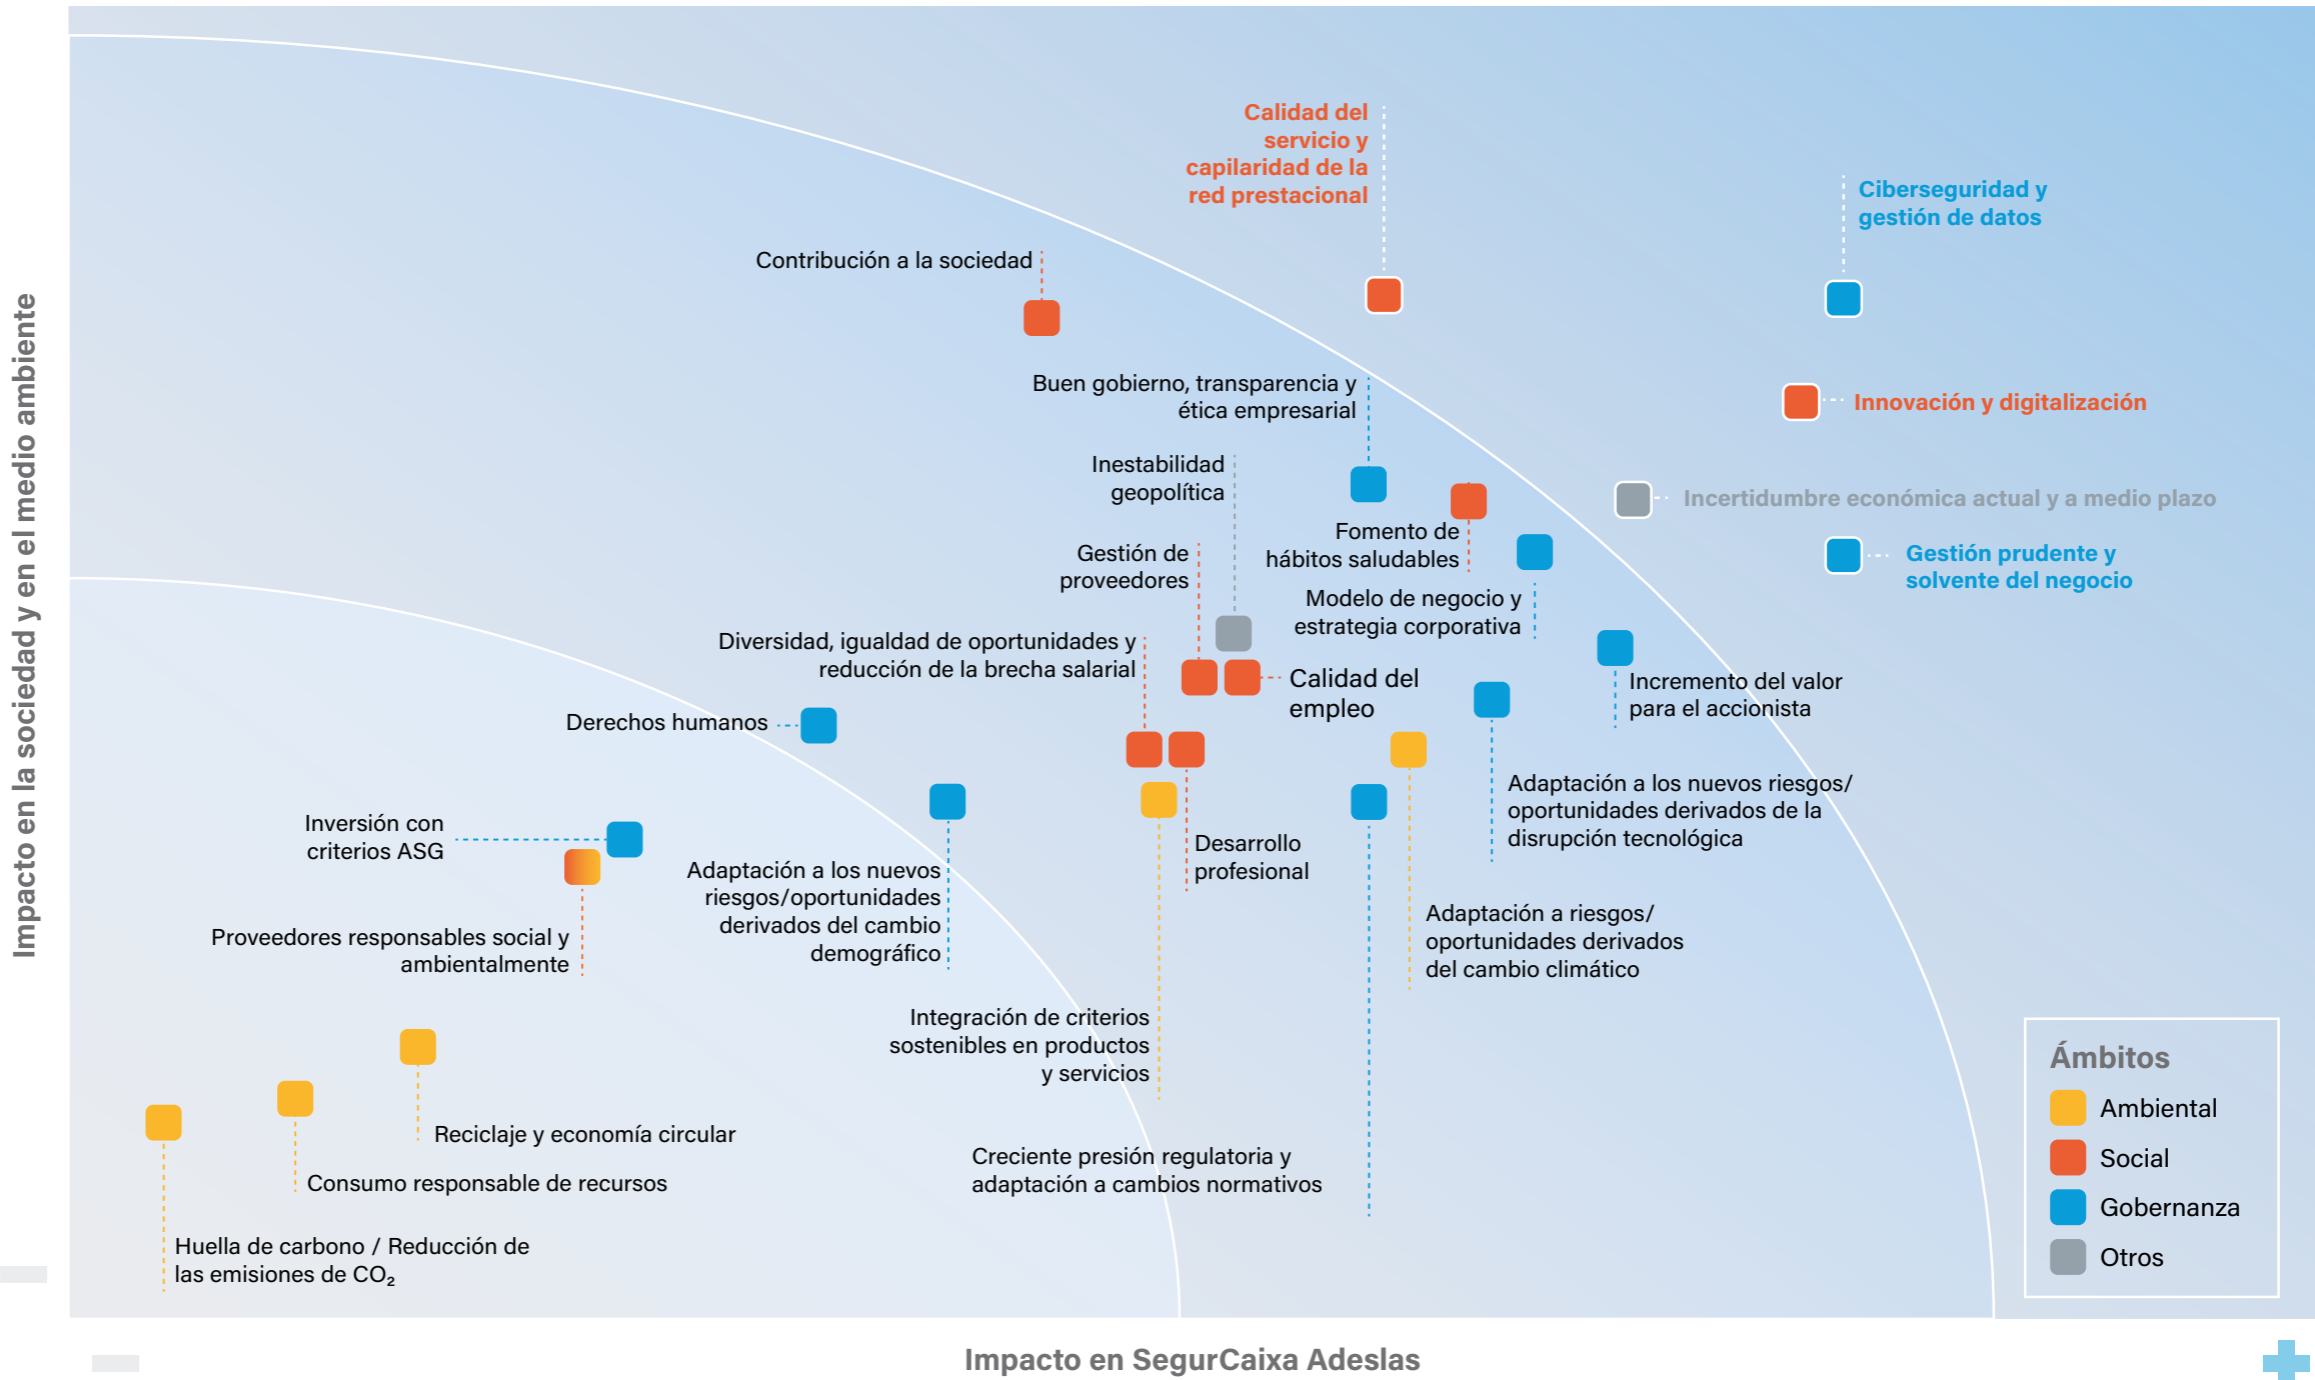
Impacto en la sociedad y en el medio ambiente

Calidad del servicio y capilaridad de la red prestacional

Ciberseguridad y gestión de datos

Contribución a la sociedad

Buen gobierno, transparencia y ética empresarial

Innovación y digitalización

Inestabilidad geopolítica

Incertidumbre económica actual y a medio plazo

Fomento de hábitos saludables

Gestión de proveedores

Gestión prudente y solvente del negocio

Modelo de negocio y estrategia corporativa

Diversidad, igualdad de oportunidades y reducción de la brecha salarial

Calidad del empleo

Incremento del valor para el accionista

Derechos humanos

Adaptación a los nuevos riesgos/ oportunidades derivados de la disrupción tecnológica

Inversión con criterios ASG

Desarrollo profesional

Adaptación a los nuevos riesgos/oportunidades derivados del cambio demográfico

Adaptación a riesgos/ oportunidades derivados del cambio climático

Proveedores responsables social y ambientalmente

Integración de criterios sostenibles en productos y servicios

Ámbitos
Ambiental
Social
Gobernanza
Otros

Reciclaje y economía circular

Consumo responsable de recursos

Creciente presión regulatoria y adaptación a cambios normativos

Huella de carbono / Reducción de las emisiones de $CO_2$

Impacto en SegurCaixa Adeslas